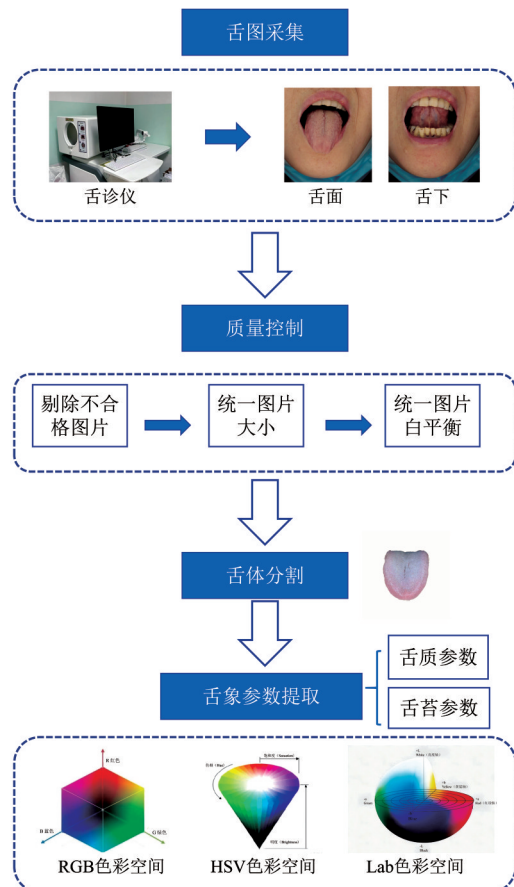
舌图采集

舌诊仪

舌面

舌下

质量控制

剔除不合格图片

统一图片大小

统一图片白平衡

舌体分割

舌象参数提取

舌质参数

舌苔参数

R 红色

B 蓝色

G 绿色

RGB色彩空间

饱和度（Saturation）

色相（Hue）

明度（Brightness）

HSV色彩空间

Lab色彩空间